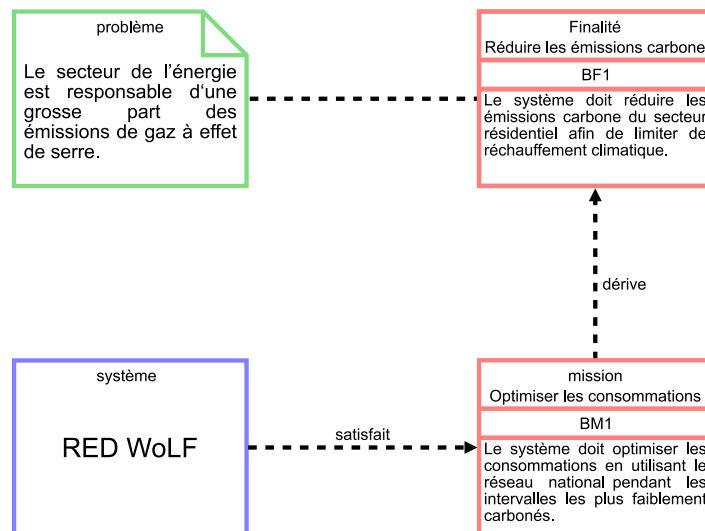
problème

Le secteur de l'énergie est responsable d'une grosse part des émissions de gaz à effet de serre.

Finalité
Réduire les émissions carbone

BF1

Le système doit réduire les émissions carbone du secteur résidentiel afin de limiter le réchauffement climatique.

dérive

système

RED WoLF

satisfait

mission
Optimiser les consommations

BM1

Le système doit optimiser les consommations en utilisant le réseau national pendant les intervalles les plus faiblement carbonés.